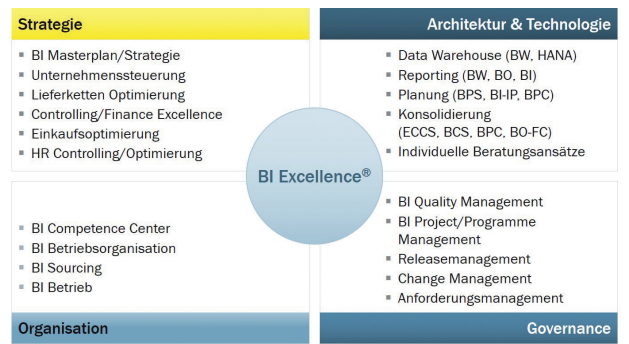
Strategie

BI Masterplan/Strategie
Unternehmenssteuerung
Lieferketten Optimierung
Controlling/Finance Excellence
Einkaufsoptimierung
HR Controlling/Optimierung

Architektur & Technologie

Data Warehouse (BW, HANA)
Reporting (BW, BO, BI)
Planung (BPS, BI-IP, BPC)
Konsolidierung (ECCS, BCS, BPC, BO-FC)
Individuelle Beratungsansätze

BI Excellence®

BI Competence Center
BI Betriebsorganisation
BI Sourcing
BI Betrieb

Organisation

BI Quality Management
BI Project/Programme Management
Releasemanagement
Change Management
Anforderungsmanagement

Governance